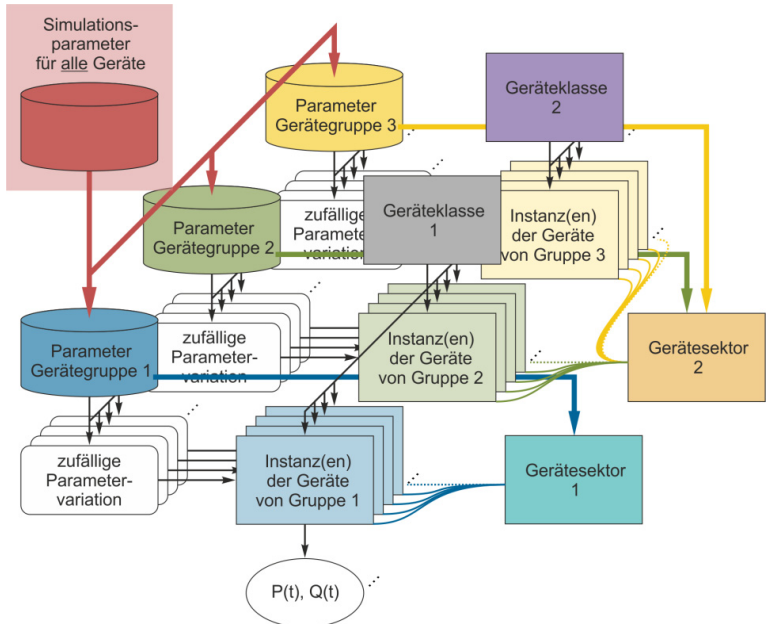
Simulationsparameter für alle Geräte

Parameter Gerätegruppe 3

Geräteklasse 2

zufällige Parametervariation

Geräteklasse 1

Instanz(en) der Geräte von Gruppe 3

Parameter Gerätegruppe 2

Parameter Gerätegruppe 1

zufällige Parametervariation

Instanz(en) der Geräte von Gruppe 2

Gerätesektor 2

zufällige Parametervariation

Instanz(en) der Geräte von Gruppe 1

Gerätesektor 1

P(t), Q(t)